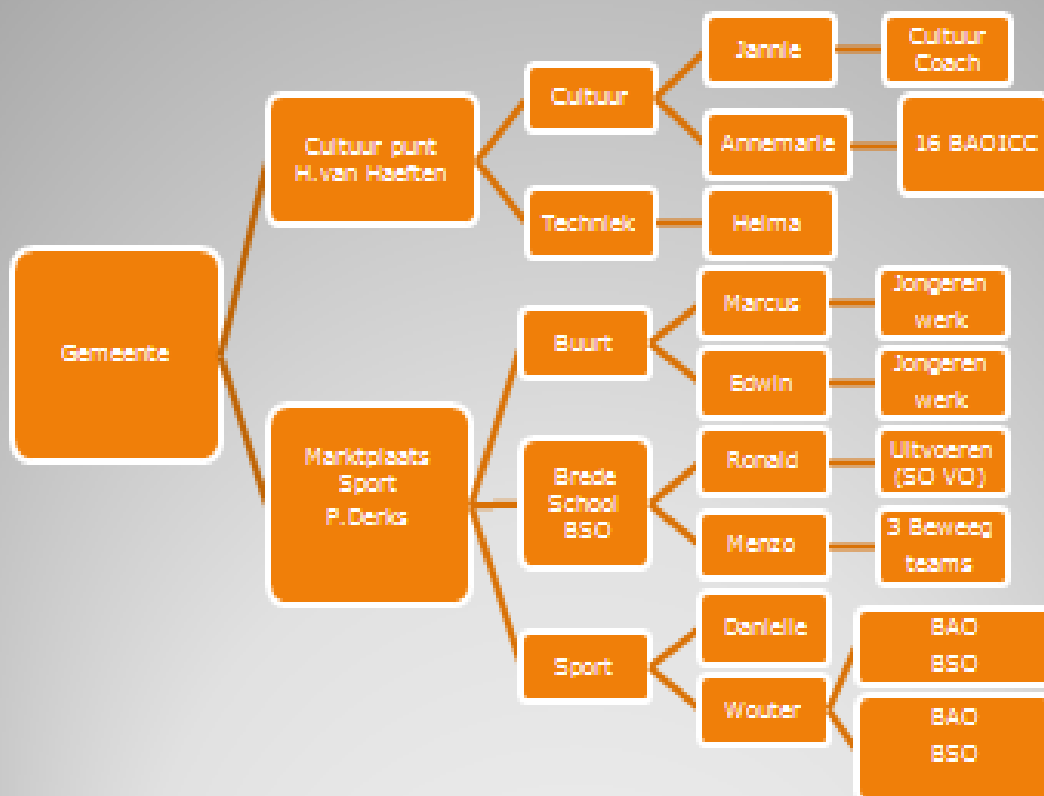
Gemeente

Cultuur punt H.van Haeften

Cultuur

Jannie

Cultuur Coach

Annemarie

16 BAOICC

Techniek

Helma

Marktplaats Sport P.Derks

Buurt

Marcus

Jongeren werk

Edwin

Jongeren werk

Brede School BSO

Ronald

Uitvoeren (SO VO)

Menzo

3 Beweeg teams

Sport

Danielle

Wouter

BAO BSO

BAO BSO